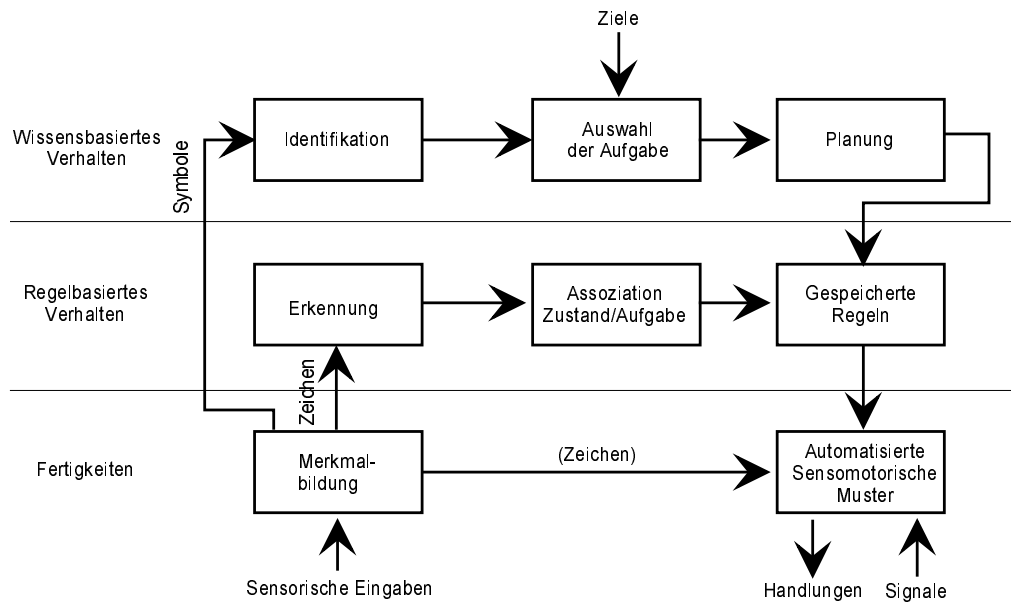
Ziele

Wissensbasiertes Verhalten

Symbole

Identifikation

Auswahl der Aufgabe

Planung

Regelbasiertes Verhalten

Erkennung

Assoziation Zustand/Aufgabe

Gespeicherte Regeln

Zeichen

Fertigkeiten

Merkmalbildung

(Zeichen)

Automatisierte Sensomotorische Muster

Sensorische Eingaben

Handlungen

Signale